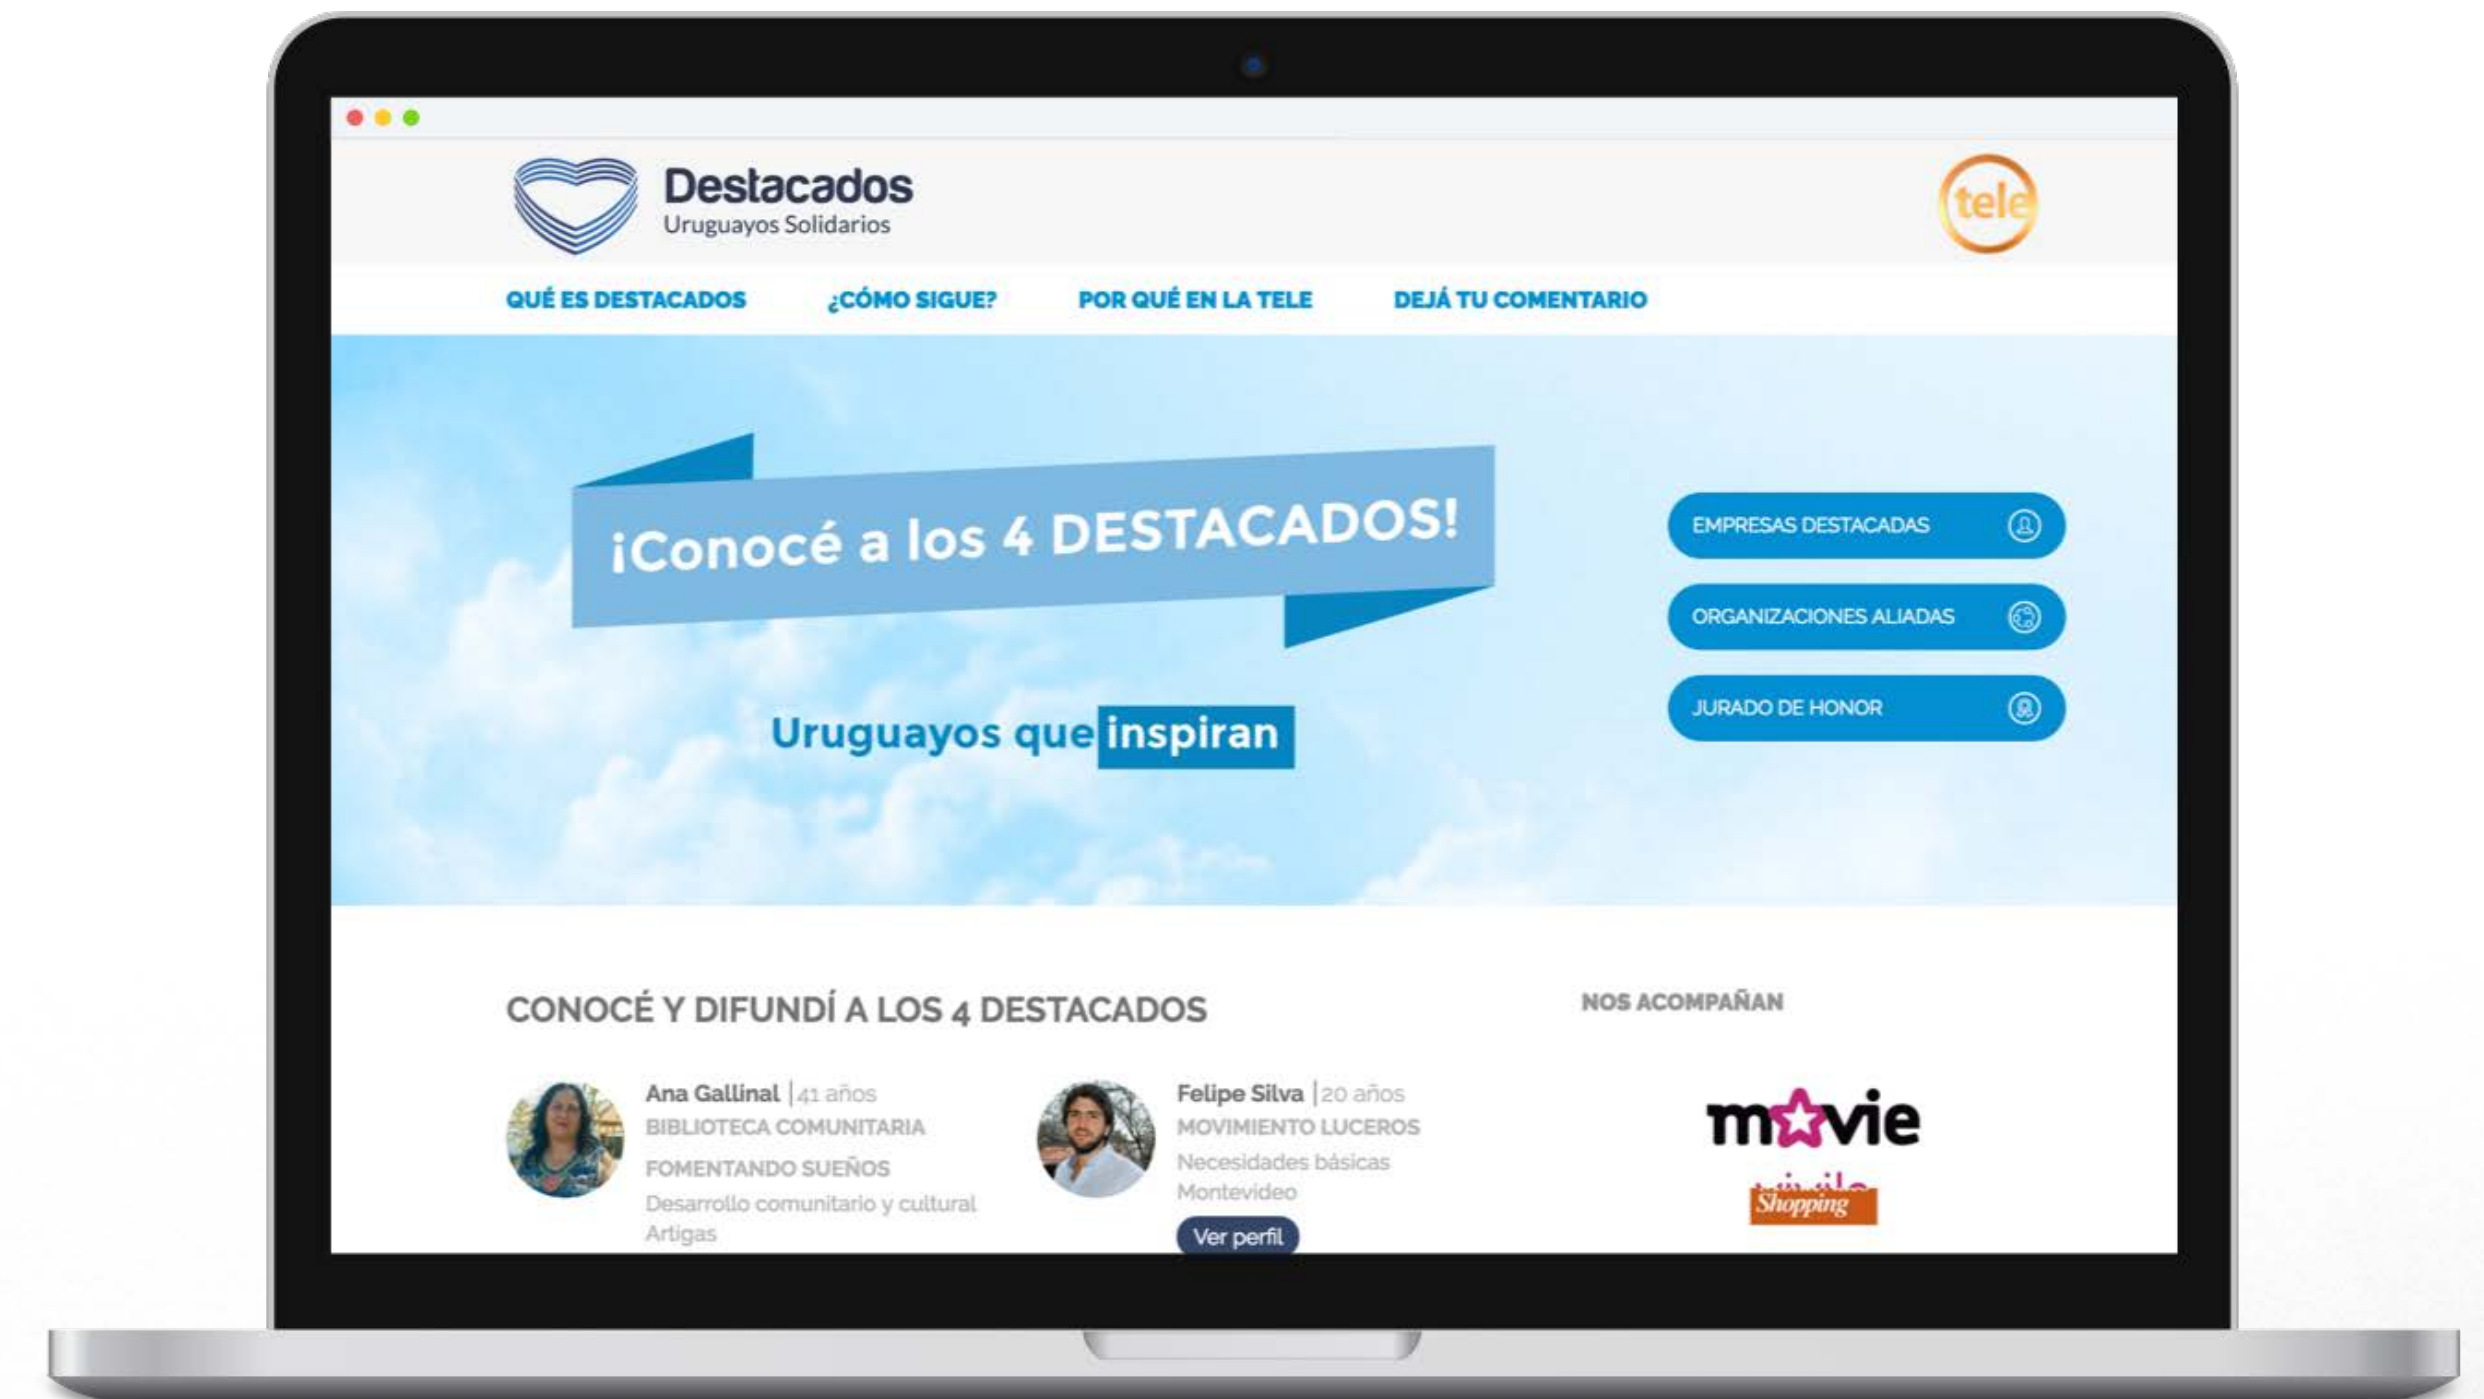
Destacados
Uruguayos Solidarios

tele

QUÉ ES DESTACADOS ¿CÓMO SIGUE? POR QUÉ EN LA TELE DEJÁ TU COMENTARIO

¡Conocé a los 4 DESTACADOS!

Uruguayos que inspiran

EMPRESAS DESTACADAS
ORGANIZACIONES ALIADAS
JURADO DE HONOR

CONOCÉ Y DIFUNDÍ A LOS 4 DESTACADOS

Ana Gallinal | 41 años
BIBLIOTECA COMUNITARIA FOMENTANDO SUEÑOS
Desarrollo comunitario y cultural
Artigas

Felipe Silva | 20 años
MOVIMIENTO LUCEROS
Necesidades básicas
Montevideo
Ver perfil

NOS ACOMPAÑAN

movie

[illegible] Shopping